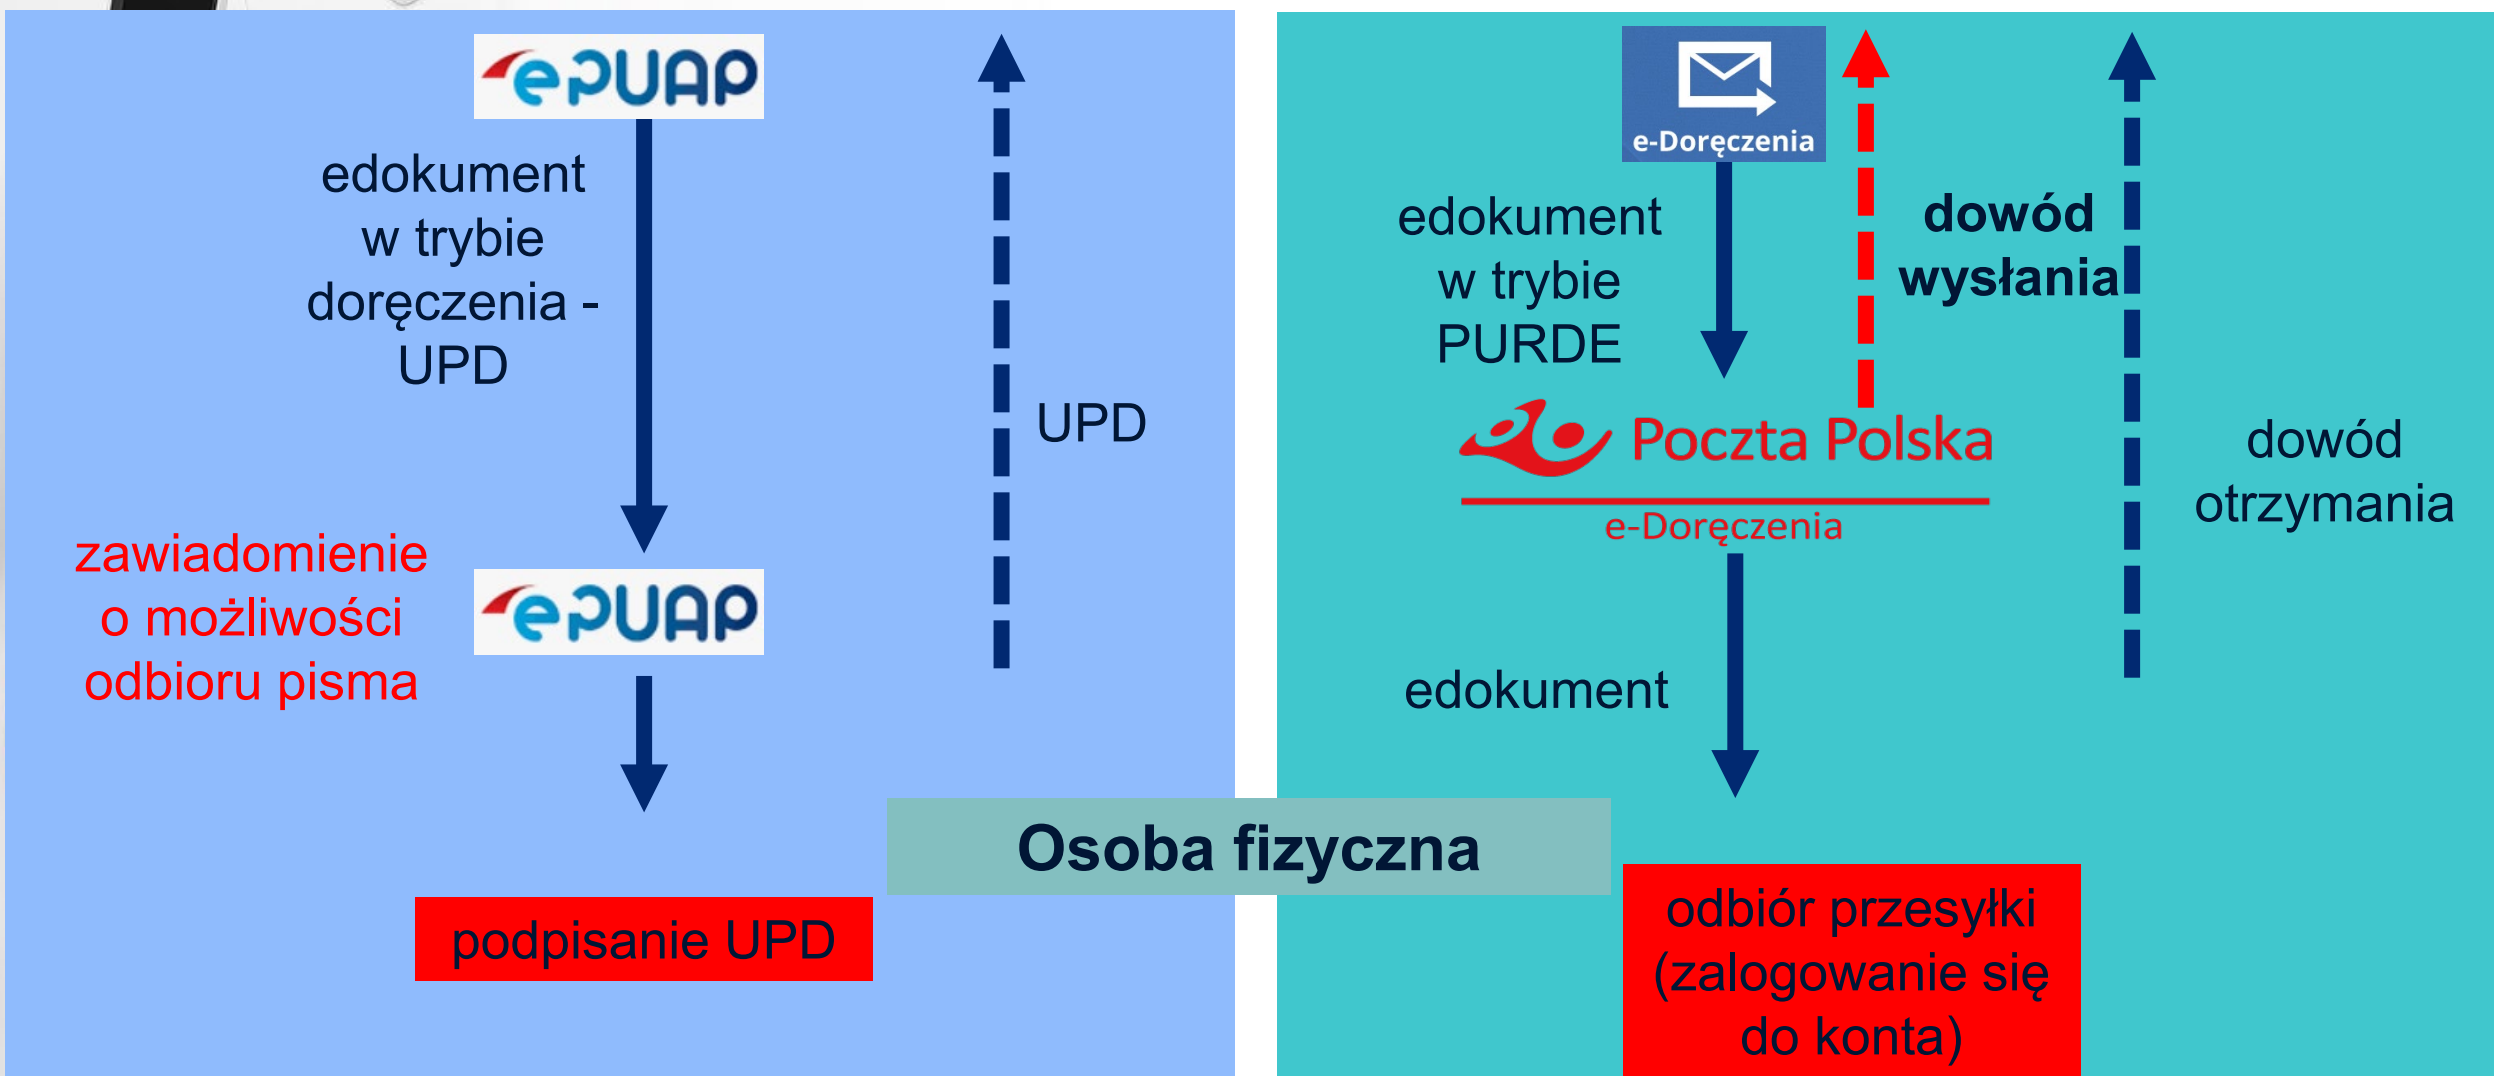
ePUAP

edokument w trybie doręczenia - UPD

UPD

zawiadomienie o możliwości odbioru pisma

ePUAP

podpisanie UPD

Osoba fizyczna

e-Doręczenia

edokument w trybie PURDE

dowód wysłania

Poczta Polska

e-Doręczenia

dowód otrzymania

edokument

odbiór przesyłki (zalogowanie się do konta)